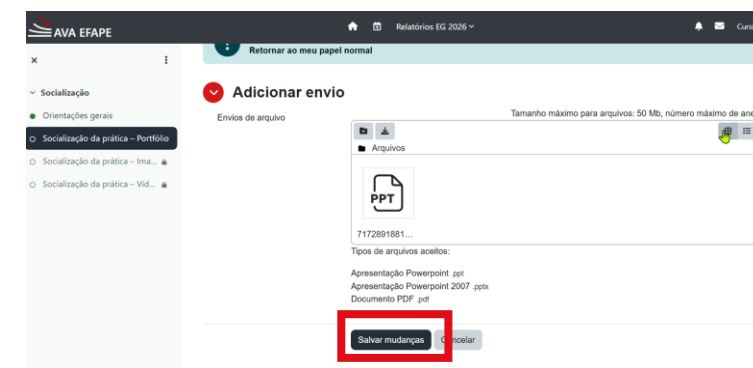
AVA EFAPE

Relatórios EG 2026

Curs

Retornar ao meu papel normal

Socialização

Orientações gerais

Socialização da prática – Portfólio

Socialização da prática – Ima...

Socialização da prática – Víd...

Adicionar envio

Envios de arquivo

Tamanho máximo para arquivos: 50 Mb, número máximo de ane

Arquivos

PPT

7172891881...

Tipos de arquivos aceitos:

Apresentação Powerpoint .ppt
Apresentação Powerpoint 2007 .pptx
Documento PDF .pdf

Salvar mudanças

Cancelar